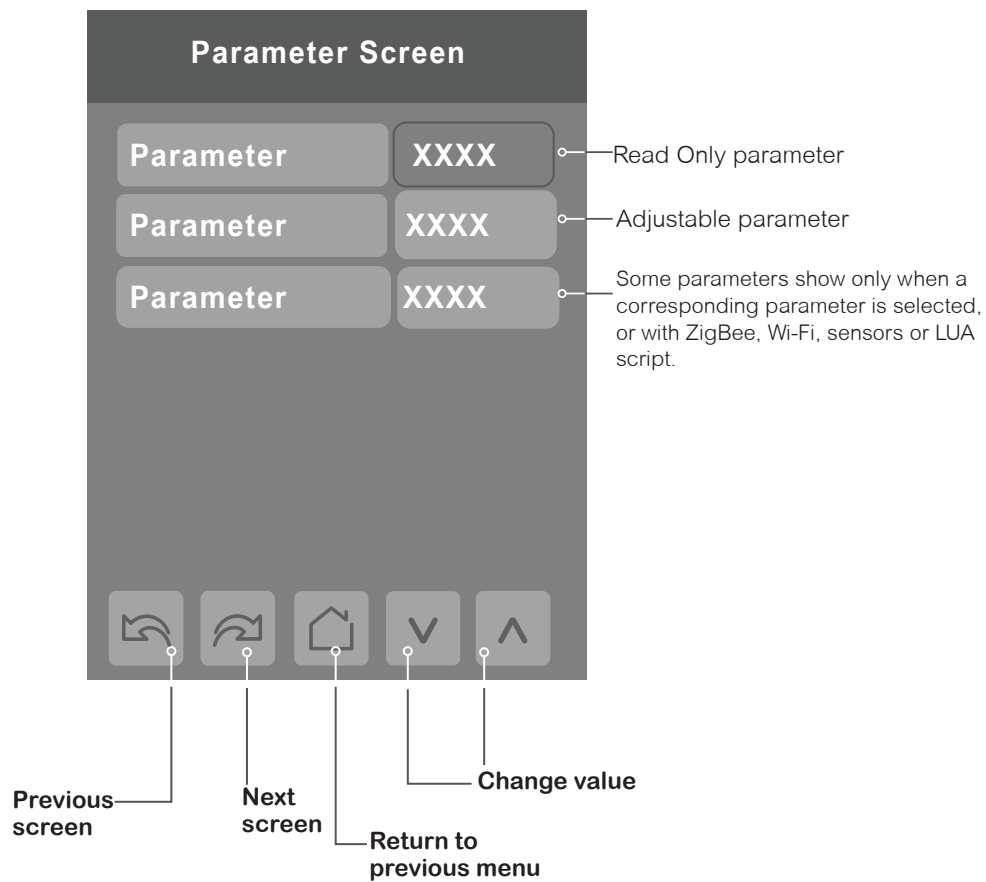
Parameter Screen

Parameter XXXX

Read Only parameter

Parameter XXXX

Adjustable parameter

Parameter XXXX

Some parameters show only when a corresponding parameter is selected, or with ZigBee, Wi-Fi, sensors or LUA script.

Change value

Previous screen

Next screen

Return to previous menu